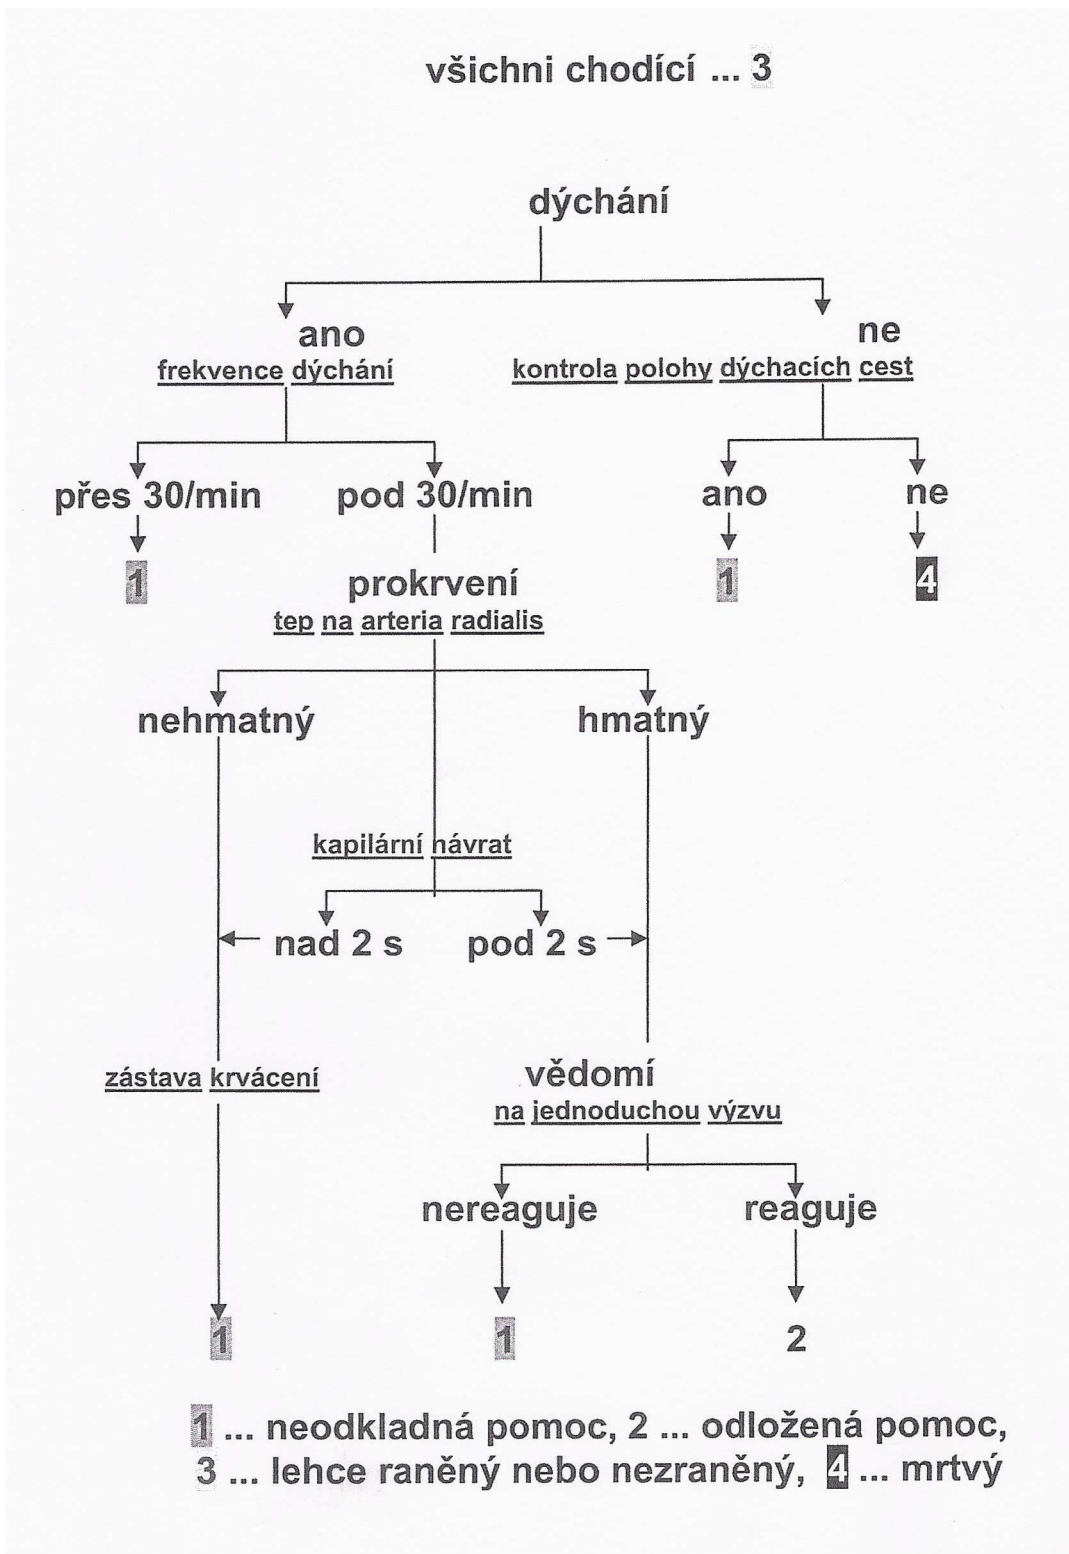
všichni chodící ... 3

dýchání

ano
frekvence dýchání

ne
kontrola polohy dýchacích cest

přes 30/min

pod 30/min

ano

ne

1

prokrvení
tep na arteria radialis

1

4

nehmatný

hmatný

kapilární návrat

nad 2 s

pod 2 s

zástava krvácení

vědomí
na jednoduchou výzvu

nereaguje

reaguje

1

1

2

1 ... neodkladná pomoc, 2 ... odložená pomoc, 3 ... lehce raněný nebo nezraněný, 4 ... mrtvý